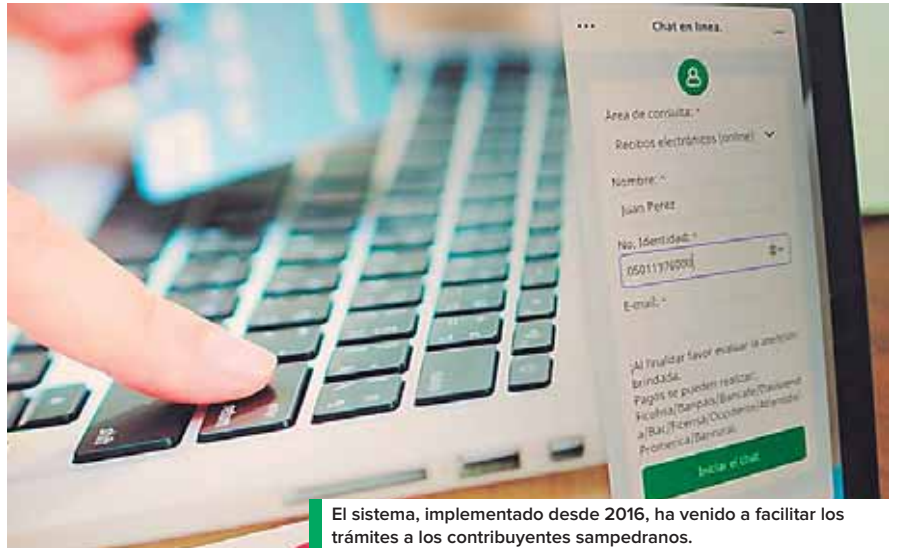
Chat en línea.

Área de consulta: *

Recibos electrónicos (online)

Nombre: *

Juan Perez

No. Identidad: *

05011976000

E-mail: *

Al finalizar favor evaluar la atención brindada.

Pagos se pueden realizar: Ficohsa/Banpaís/Bancafe/Davivienda/Bac/Ficensa/Occidente/Atlántida/Promerica/Banrural.

Iniciar el chat

El sistema, implementado desde 2016, ha venido a facilitar los trámites a los contribuyentes sampedranos.